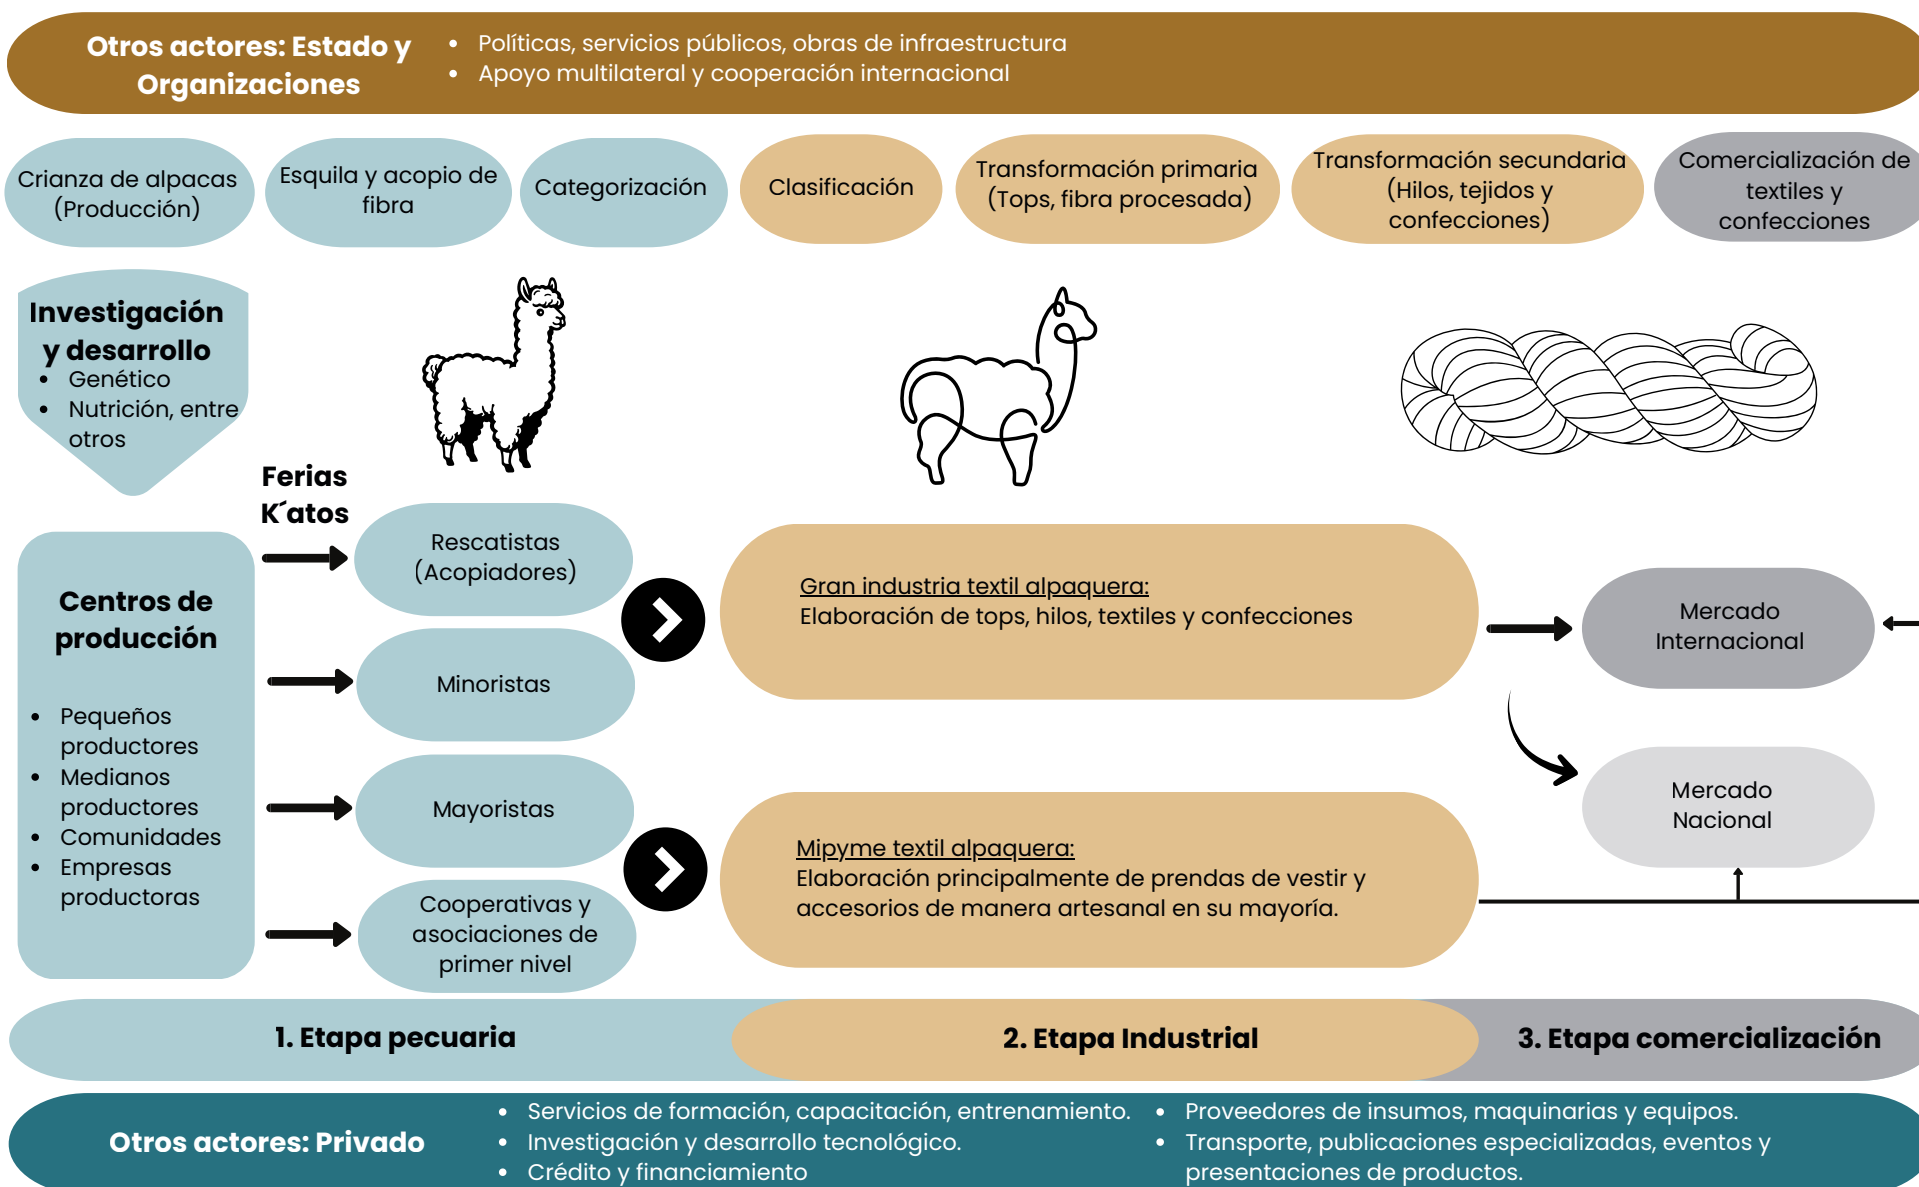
Otros actores: Estado y Organizaciones

• Políticas, servicios públicos, obras de infraestructura
• Apoyo multilateral y cooperación internacional

Crianza de alpacas (Producción)

Esquila y acopio de fibra

Categorización

Clasificación

Transformación primaria (Tops, fibra procesada)

Transformación secundaria (Hilos, tejidos y confecciones)

Comercialización de textiles y confecciones

Investigación y desarrollo
• Genético
• Nutrición, entre otros

Ferias K´atos

Centros de producción
• Pequeños productores
• Medianos productores
• Comunidades
• Empresas productoras

Rescatistas (Acopiadores)

Minoristas

Mayoristas

Cooperativas y asociaciones de primer nivel

Gran industria textil alpaquera:
Elaboración de tops, hilos, textiles y confecciones

Mipyme textil alpaquera:
Elaboración principalmente de prendas de vestir y accesorios de manera artesanal en su mayoría.

Mercado Internacional

Mercado Nacional

1. Etapa pecuaria

2. Etapa Industrial

3. Etapa comercialización

Otros actores: Privado

• Servicios de formación, capacitación, entrenamiento.
• Investigación y desarrollo tecnológico.
• Crédito y financiamiento

• Proveedores de insumos, maquinarias y equipos.
• Transporte, publicaciones especializadas, eventos y presentaciones de productos.